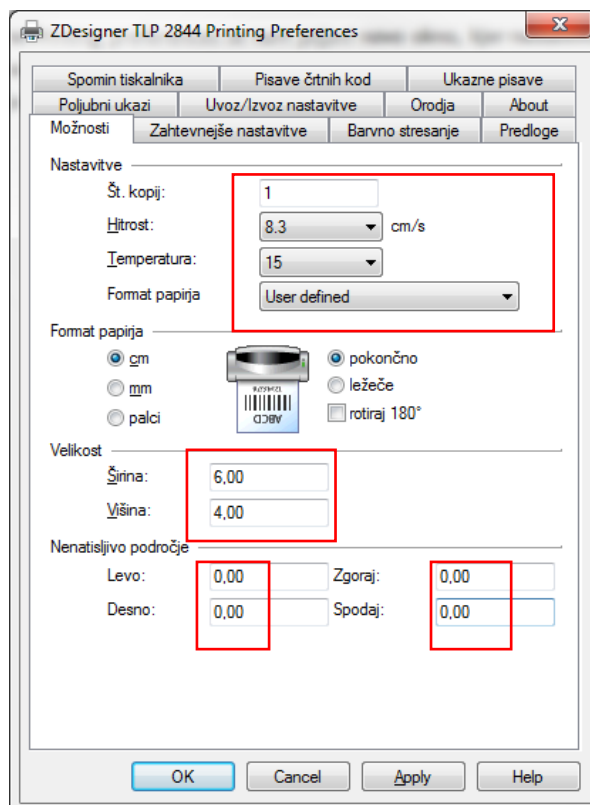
ZDesigner TLP 2844 Printing Preferences

Spomin tiskalnika | Pisave črtnih kod | Ukazne pisave
Poljubni ukazi | Uvoz/Izvoz nastavitve | Orodja | About
Možnosti | Zahtevnejše nastavitve | Barvno stresanje | Predloge

Nastavitve
Št. kopij: 1
Hitrost: 8.3 cm/s
Temperatura: 15
Format papirja User defined

Format papirja
cm
mm
palci
pokončno
ležeče
rotiraj 180°

Velikost
Širina: 6,00
Višina: 4,00

Nenatisljivo področje
Levo: 0,00
Zgoraj: 0,00
Desno: 0,00
Spodaj: 0,00

OK Cancel Apply Help